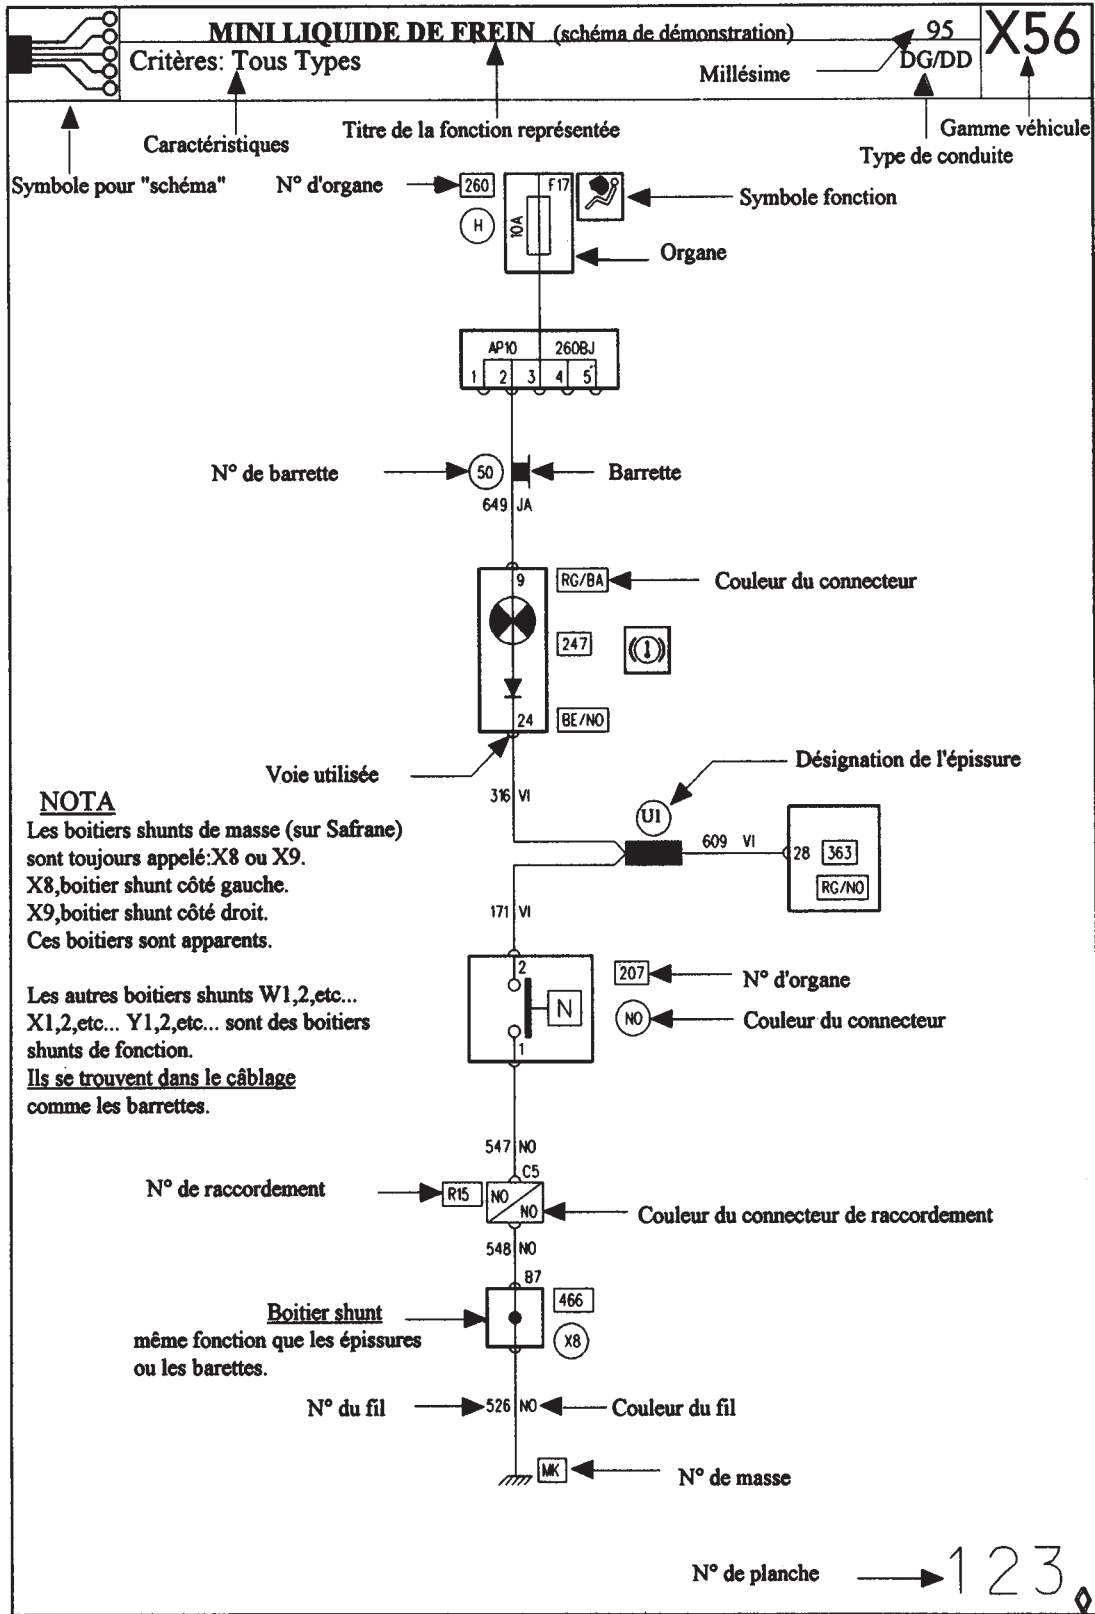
MINI LIQUIDE DE FREIN (schéma de démonstration)
Critères: Tous Types
95
DG/DD
X56
Millésime

Symbole pour "schéma"
Caractéristiques
Titre de la fonction représentée
Gamme véhicule
Type de conduite

N° d'organe
260
F17
H
10A
Symbole fonction
Organe

AP10
260BJ
1 2 3 4 5

N° de barrette
50
Barrette
649 JA

9
RG/BA
Couleur du connecteur
247
24
BE/NO
Voie utilisée
Désignation de l'épissure
U1
316 VI
609 VI
28
363
RG/NO

NOTA
Les boitiers shunts de masse (sur Safrane) sont toujours appelé:X8 ou X9.
X8,boitier shunt côté gauche.
X9,boitier shunt côté droit.
Ces boitiers sont apparents.

Les autres boitiers shunts W1,2,etc... X1,2,etc... Y1,2,etc... sont des boitiers shunts de fonction.
Ils se trouvent dans le câblage comme les barrettes.

171 VI
2
N
1
207
N° d'organe
NO
Couleur du connecteur

547 NO
C5
N° de raccordement
R15
NO
NO
Couleur du connecteur de raccordement
548 NO

87
466
X8
Boitier shunt
même fonction que les épissures ou les barettes.

N° du fil
526 NO
Couleur du fil

MK
N° de masse

N° de planche
123